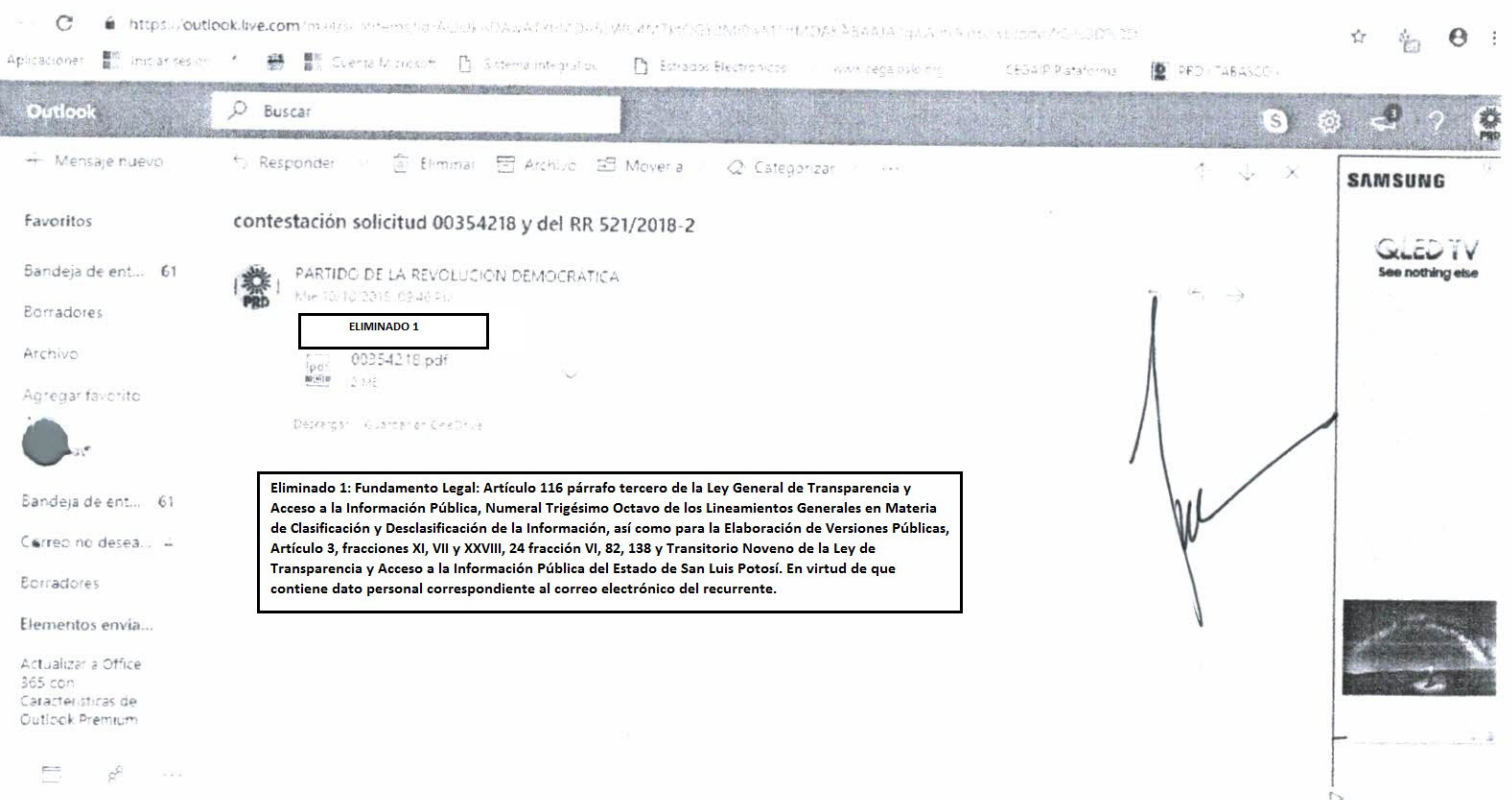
https://outlook.live.com/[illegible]

Aplicaciones Iniciar sesión Cuenta Microsoft Sistema integral de Estrados Electrónicos www.cegaipslp.org CEGAIP Plataforma PRD - TABASCO

Outlook Buscar

Mensaje nuevo

Responder Eliminar Archivo Mover a Categorizar ...

Favoritos

Bandeja de ent... 61

Borradores

Archivo

Agregar favorito

Bandeja de ent... 61

Correo no desea... 2

Borradores

Elementos envia...

Actualizar a Office 365 con Características de Outlook Premium

contestación solicitud 00354218 y del RR 521/2018-2

PARTIDO DE LA REVOLUCION DEMOCRATICA

Mié 10/10/2018 09:46 PM

ELIMINADO 1

00354218.pdf

2 MB

Descargar Guardar en OneDrive

Eliminado 1: Fundamento Legal: Artículo 116 párrafo tercero de la Ley General de Transparencia y Acceso a la Información Pública, Numeral Trigésimo Octavo de los Lineamientos Generales en Materia de Clasificación y Desclasificación de la Información, así como para la Elaboración de Versiones Públicas, Artículo 3, fracciones XI, VII y XXVIII, 24 fracción VI, 82, 138 y Transitorio Noveno de la Ley de Transparencia y Acceso a la Información Pública del Estado de San Luis Potosí. En virtud de que contiene dato personal correspondiente al correo electrónico del recurrente.

SAMSUNG

QLED TV

See nothing else